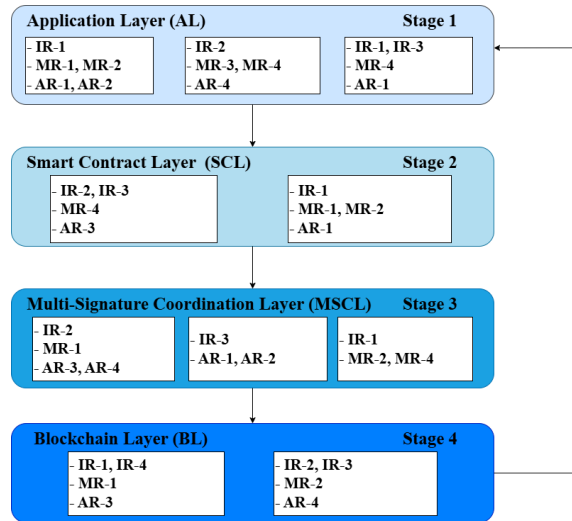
Application Layer (AL)
Stage 1

- IR-1
- MR-1, MR-2
- AR-1, AR-2

- IR-2
- MR-3, MR-4
- AR-4

- IR-1, IR-3
- MR-4
- AR-1

Smart Contract Layer (SCL)
Stage 2

- IR-2, IR-3
- MR-4
- AR-3

- IR-1
- MR-1, MR-2
- AR-1

Multi-Signature Coordination Layer (MSCL)
Stage 3

- IR-2
- MR-1
- AR-3, AR-4

- IR-3
- AR-1, AR-2

- IR-1
- MR-2, MR-4

Blockchain Layer (BL)
Stage 4

- IR-1, IR-4
- MR-1
- AR-3

- IR-2, IR-3
- MR-2
- AR-4